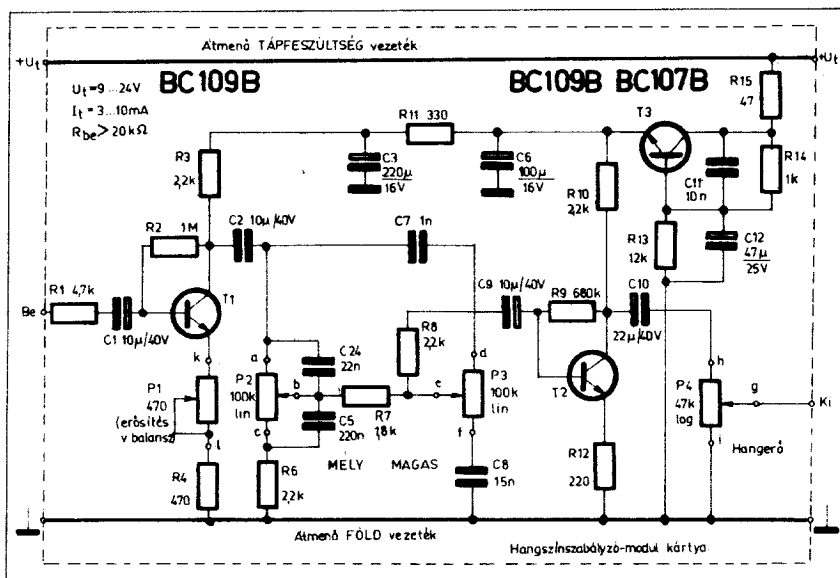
Átmenő TÁPFESZÜLTSÉG vezeték

$+U_t$

$+U_t$

$U_t = 9 \ldots 24V$
$I_t = 3 \ldots 10mA$
$R_{be} > 20k\Omega$

BC109B

BC109B BC107B

R15 47

R11 330

T3

R3 2,2k

C3 220µ 16V

C6 100µ 16V

R14 1k

C11 10n

R10 2,2k

R2 1M

C2 10µ/40V

C7 1n

R13 12k

C12 47µ 25V

R1 4,7k

Be

T1

C1 10µ/40V

R8 2,2k

C9 10µ/40V

R9 680k

C10 22µ/40V

a

C24 22n

d

h

g

Ki

k

P2 100k lin

b

R7 18k

e

P3 100k lin

T2

P4 47k log

P1 470 (erősítés v balansz)

c

C5 220n

f

i

l

Hangerő

R4 470

R6 2,2k

MÉLY

MAGAS

C8 15n

R12 220

Átmenő FÖLD vezeték

Hangszínszabályzó-modul kártya